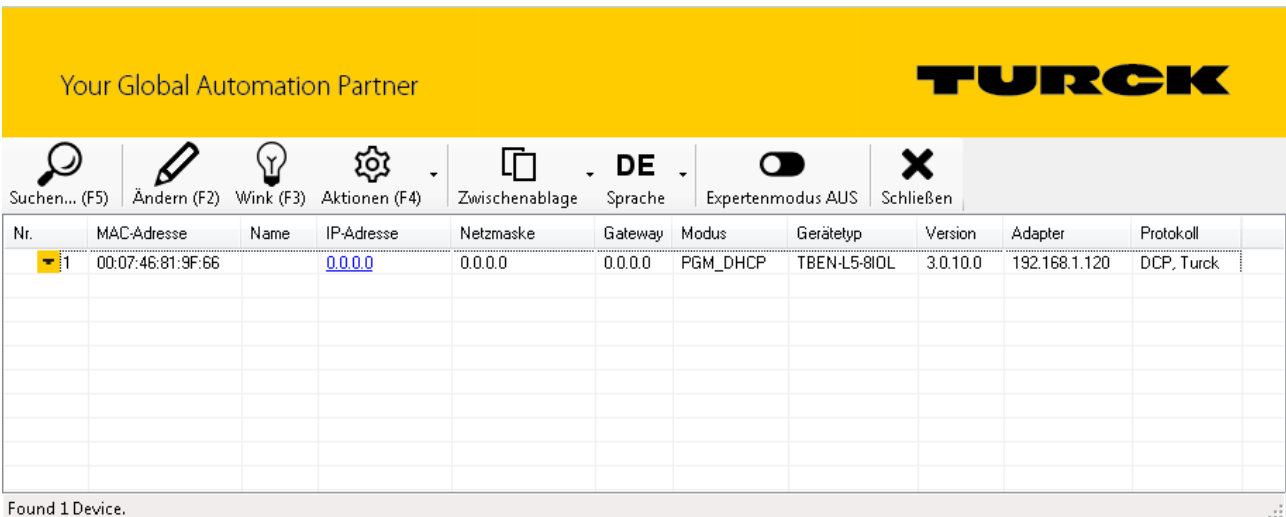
Your Global Automation Partner

TURCK

Suchen... (F5) Ändern (F2) Wink (F3) Aktionen (F4) Zwischenablage DE Sprache Expertenmodus AUS Schließen

| Nr. | MAC-Adresse | Name | IP-Adresse | Netzmaske | Gateway | Modus | Gerätetyp | Version | Adapter | Protokoll |
|---|---|---|---|---|---|---|---|---|---|---|
| 1 | 00:07:46:81:9F:66 | | 0.0.0.0 | 0.0.0.0 | 0.0.0.0 | PGM_DHCP | TBEN-L5-8IOL | 3.0.10.0 | 192.168.1.120 | DCP, Turck |

Found 1 Device.